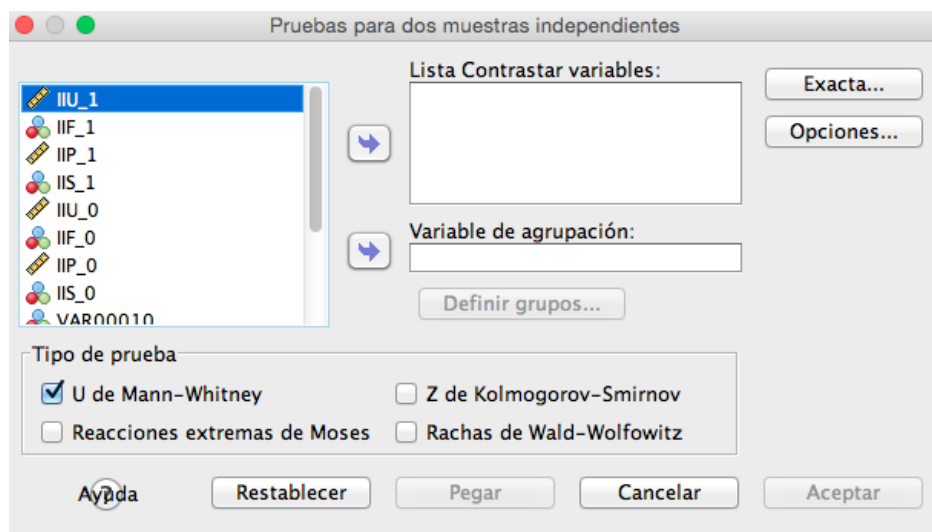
Pruebas para dos muestras independientes

IIU_1
IIF_1
IIP_1
IIS_1
IIU_0
IIF_0
IIP_0
IIS_0
VAR00010

Lista Contrastar variables:

Variable de agrupación:

Definir grupos...

Exacta...
Opciones...

Tipo de prueba
U de Mann-Whitney
Z de Kolmogorov-Smirnov
Reacciones extremas de Moses
Rachas de Wald-Wolfowitz

Ayuda
Restablecer
Pegar
Cancelar
Aceptar